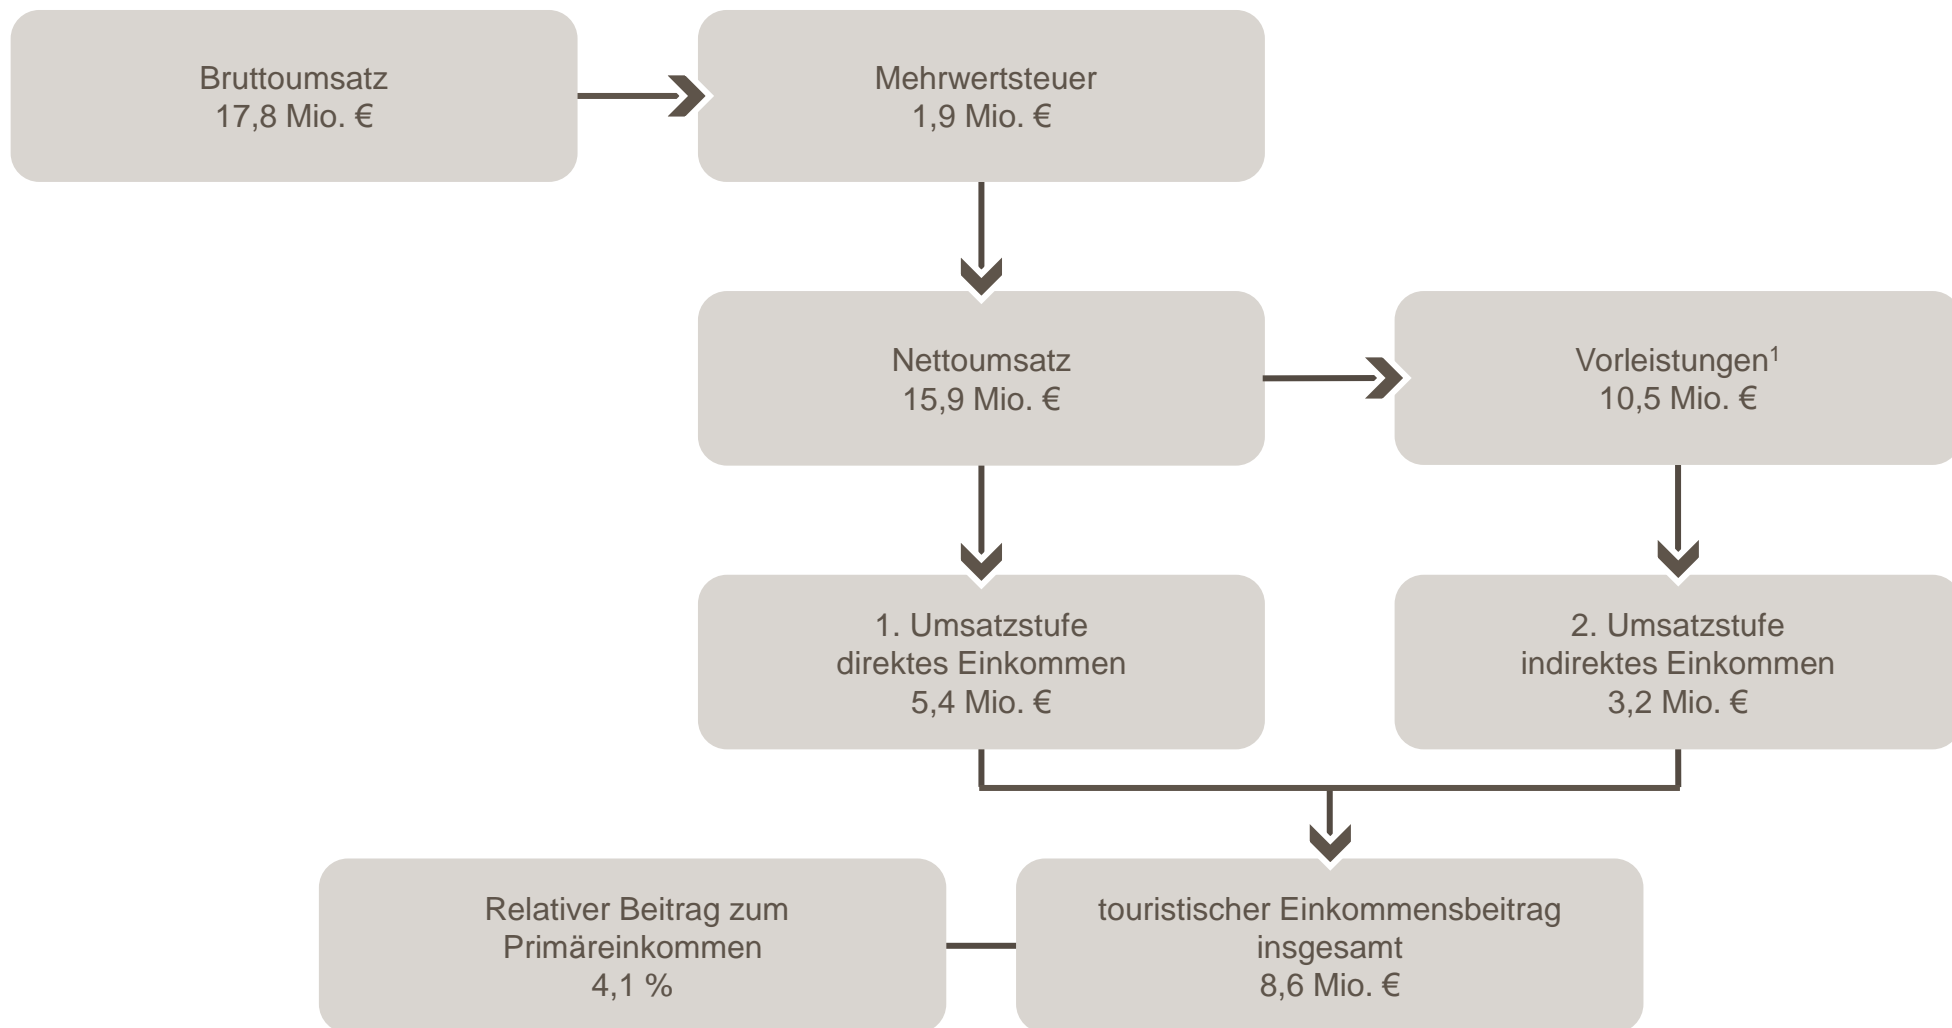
Bruttoumsatz
17,8 Mio. €

Mehrwertsteuer
1,9 Mio. €

Nettoumsatz
15,9 Mio. €

Vorleistungen$^1$
10,5 Mio. €

1. Umsatzstufe
direktes Einkommen
5,4 Mio. €

2. Umsatzstufe
indirektes Einkommen
3,2 Mio. €

Relativer Beitrag zum Primäreinkommen
4,1 %

touristischer Einkommensbeitrag insgesamt
8,6 Mio. €